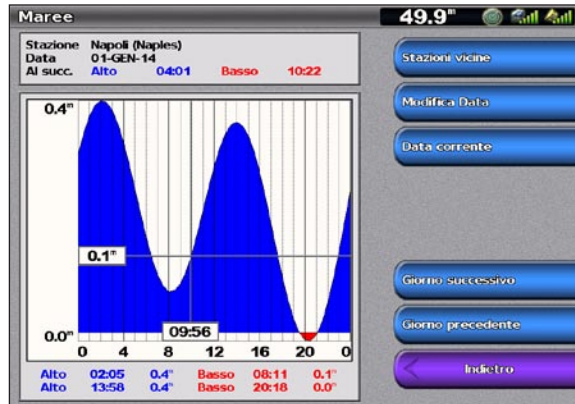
Maree

49.9"

Stazione Napoli (Naples)
Data 01-GEN-14
Al succ. Alto 04:01 Basso 10:22

0.4"
0.1"
0.0"
09:56
0 4 8 12 16 20 0

| Alto | 02:05 | 0.4" | Basso | 08:11 | 0.1" |
|---|---|---|---|---|---|
| Alto | 13:58 | 0.4" | Basso | 20:18 | 0.0" |

Stazioni vicine
Modifica Data
Data corrente
Giorno successivo
Giorno precedente
Indietro